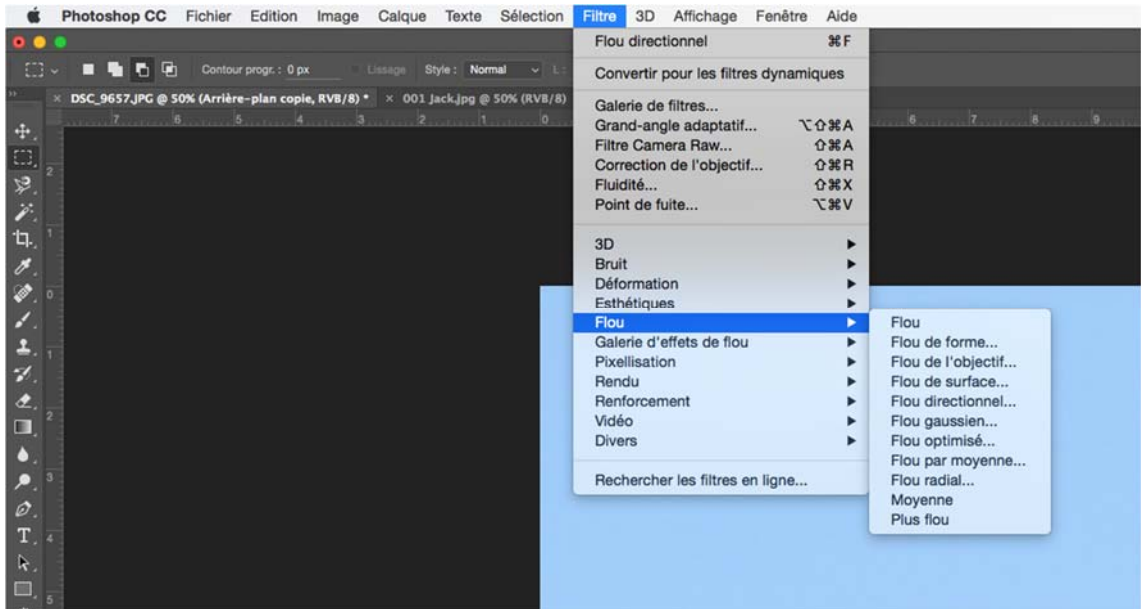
Photoshop CC Fichier Edition Image Calque Texte Sélection Filtre 3D Affichage Fenêtre Aide

Contour progr. : 0 px Lissage Style : Normal L :

DSC_9657.JPG @ 50% (Arrière-plan copie, RVB/8) * × 001 Jack.jpg @ 50% (RVB/8)

Flou directionnel ⌘F

Convertir pour les filtres dynamiques

Galerie de filtres...
Grand-angle adaptatif... ⌥⇧⌘A
Filtre Camera Raw... ⇧⌘A
Correction de l'objectif... ⇧⌘R
Fluidité... ⇧⌘X
Point de fuite... ⌥⌘V

3D
Bruit
Déformation
Esthétiques
Flou
Galerie d'effets de flou
Pixellisation
Rendu
Renforcement
Vidéo
Divers

Rechercher les filtres en ligne...

Flou
Flou de forme...
Flou de l'objectif...
Flou de surface...
Flou directionnel...
Flou gaussien...
Flou optimisé...
Flou par moyenne...
Flou radial...
Moyenne
Plus flou